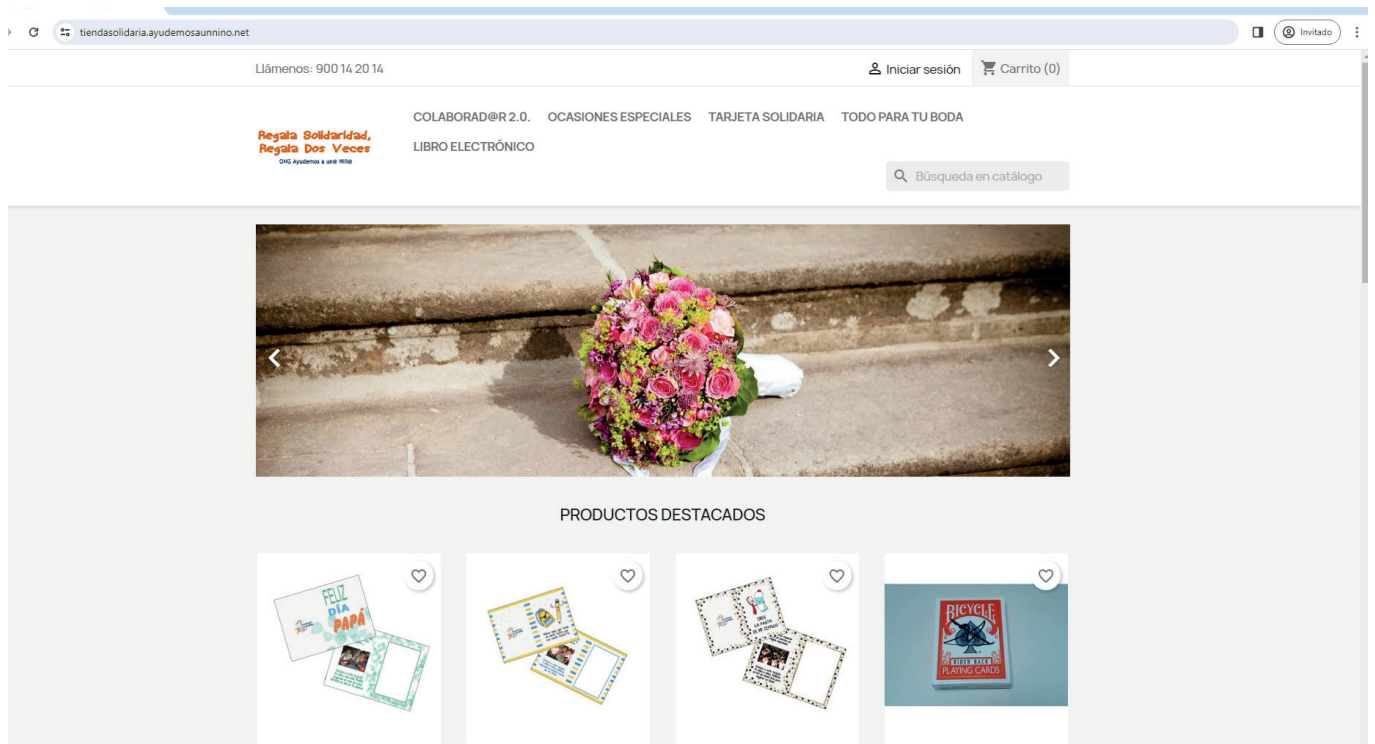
tiendasolidaria.ayudemosaunnino.net

Invitado

Llámenos: 900 14 20 14

Iniciar sesión

Carrito (0)

Regala Solidaridad, Regala Dos Veces

ONG Ayudemos a un@ Niñ@

COLABORAD@R 2.0. OCASIONES ESPECIALES TARJETA SOLIDARIA TODO PARA TU BODA LIBRO ELECTRÓNICO

Búsqueda en catálogo

PRODUCTOS DESTACADOS

FELIZ DÍA PAPÁ

BICYCLE

RIDER BACK PLAYING CARDS